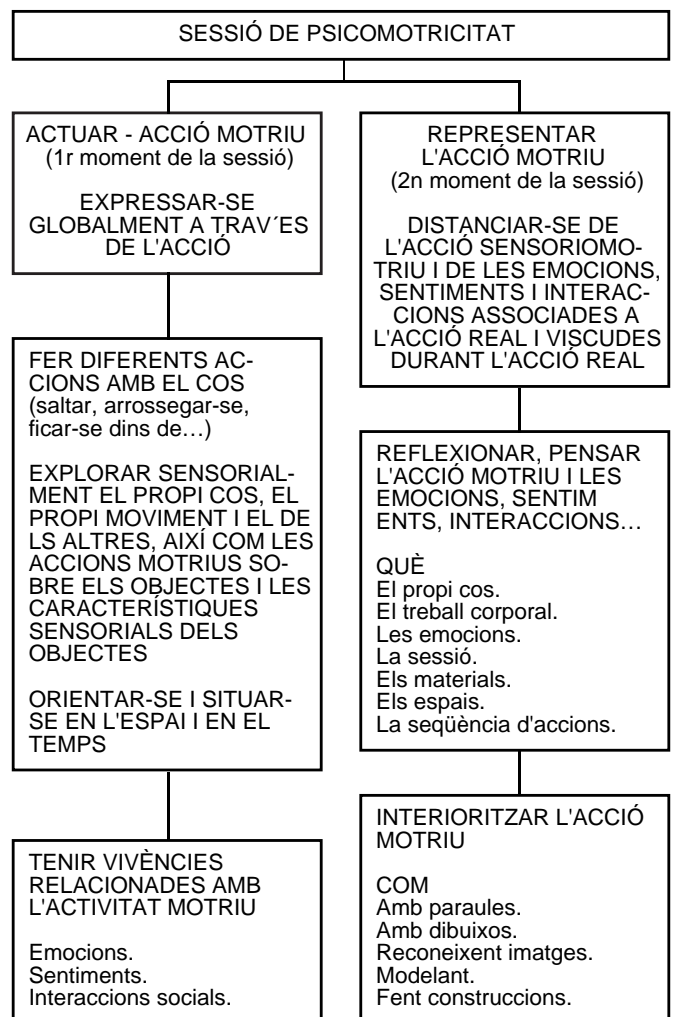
SESSIÓ DE PSICOMOTRICITAT

ACTUAR - ACCIÓ MOTRIU
(1r moment de la sessió)

EXPRESSAR-SE GLOBALMENT A TRAV´ES DE L'ACCIÓ

FER DIFERENTS ACCIONS AMB EL COS (saltar, arrossegar-se, ficar-se dins de…)

EXPLORAR SENSORIALMENT EL PROPI COS, EL PROPI MOVIMENT I EL DE LS ALTRES, AIXÍ COM LES ACCIONS MOTRIUS SOBRE ELS OBJECTES I LES CARACTERÍSTIQUES SENSORIALS DELS OBJECTES

ORIENTAR-SE I SITUARSE EN L'ESPAI I EN EL TEMPS

TENIR VIVÈNCIES RELACIONADES AMB L'ACTIVITAT MOTRIU

Emocions.
Sentiments.
Interaccions socials.

REPRESENTAR L'ACCIÓ MOTRIU
(2n moment de la sessió)

DISTANCIAR-SE DE L'ACCIÓ SENSORIOMOTRIU I DE LES EMOCIONS, SENTIMENTS I INTERACCIONS ASSOCIADES A L'ACCIÓ REAL I VISCUDES DURANT L'ACCIÓ REAL

REFLEXIONAR, PENSAR L'ACCIÓ MOTRIU I LES EMOCIONS, SENTIM ENTS, INTERACCIONS…

QUÈ
El propi cos.
El treball corporal.
Les emocions.
La sessió.
Els materials.
Els espais.
La seqüència d'accions.

INTERIORITZAR L'ACCIÓ MOTRIU

COM
Amb paraules.
Amb dibuixos.
Reconeixent imatges.
Modelant.
Fent construccions.